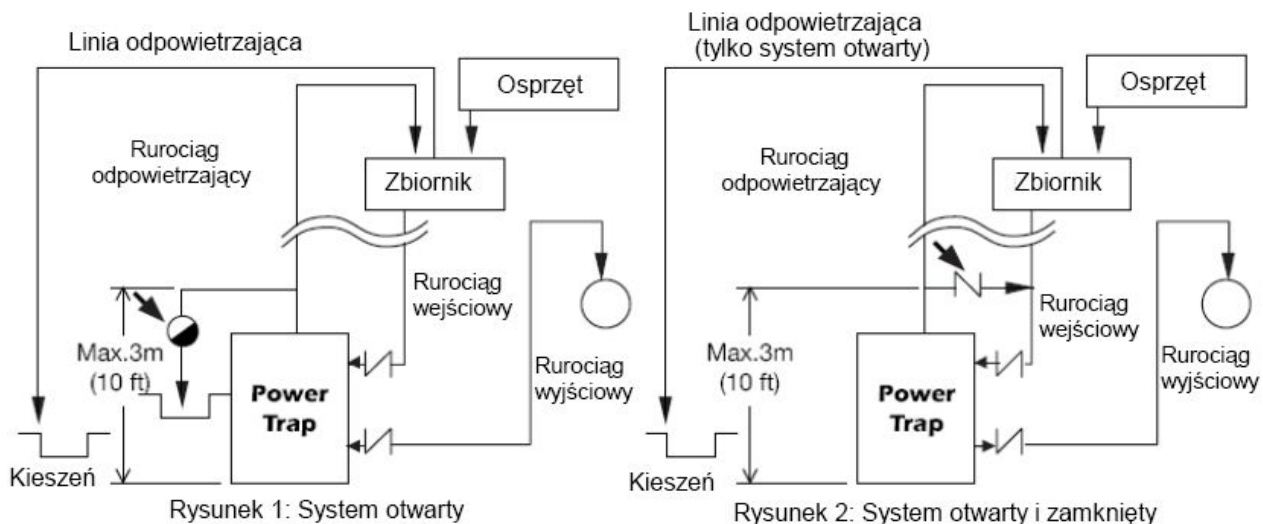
Linia odpowietrzająca

Osprzęt

Rurociąg odpowietrzający

Zbiornik

Rurociąg wejściowy

Max.3m (10 ft)

Power Trap

Rurociąg wyjściowy

Kieszeń

Rysunek 1: System otwarty

Linia odpowietrzająca (tylko system otwarty)

Osprzęt

Rurociąg odpowietrzający

Zbiornik

Rurociąg wejściowy

Max.3m (10 ft)

Power Trap

Rurociąg wyjściowy

Kieszeń

Rysunek 2: System otwarty i zamknięty